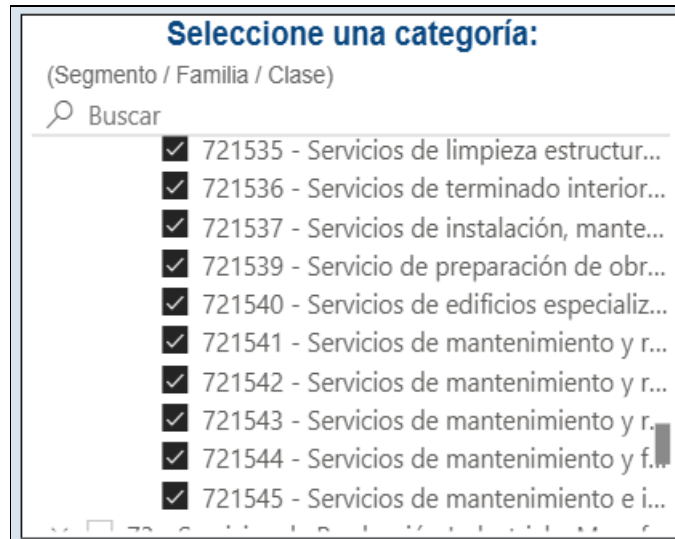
Seleccione una categoría:
(Segmento / Familia / Clase)
Buscar
721535 - Servicios de limpieza estructur...
721536 - Servicios de terminado interior...
721537 - Servicios de instalación, mante...
721539 - Servicio de preparación de obr...
721540 - Servicios de edificios especializ...
721541 - Servicios de mantenimiento y r...
721542 - Servicios de mantenimiento y r...
721543 - Servicios de mantenimiento y r...
721544 - Servicios de mantenimiento y r...
721545 - Servicios de mantenimiento e i...
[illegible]